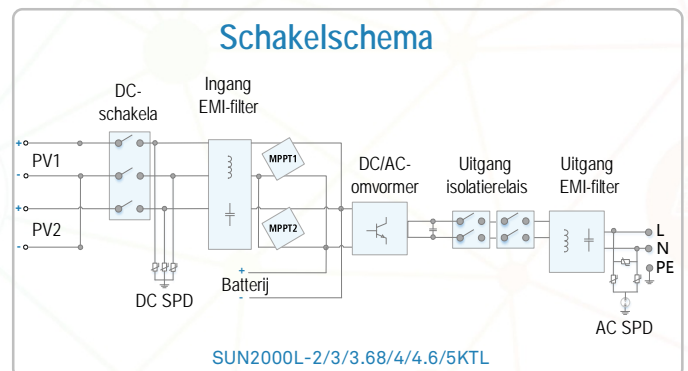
Schakelschema

+
PV1
-
+
PV2
-

DC-
schakela

Ingang
EMI-filter

MPPT1
MPPT2

DC/AC-
omvormer

Uitgang
isolatierelais

Uitgang
EMI-filter

L
N
PE

DC SPD

+
Batterij
-

AC SPD

SUN2000L-2/3/3.68/4/4.6/5KTL